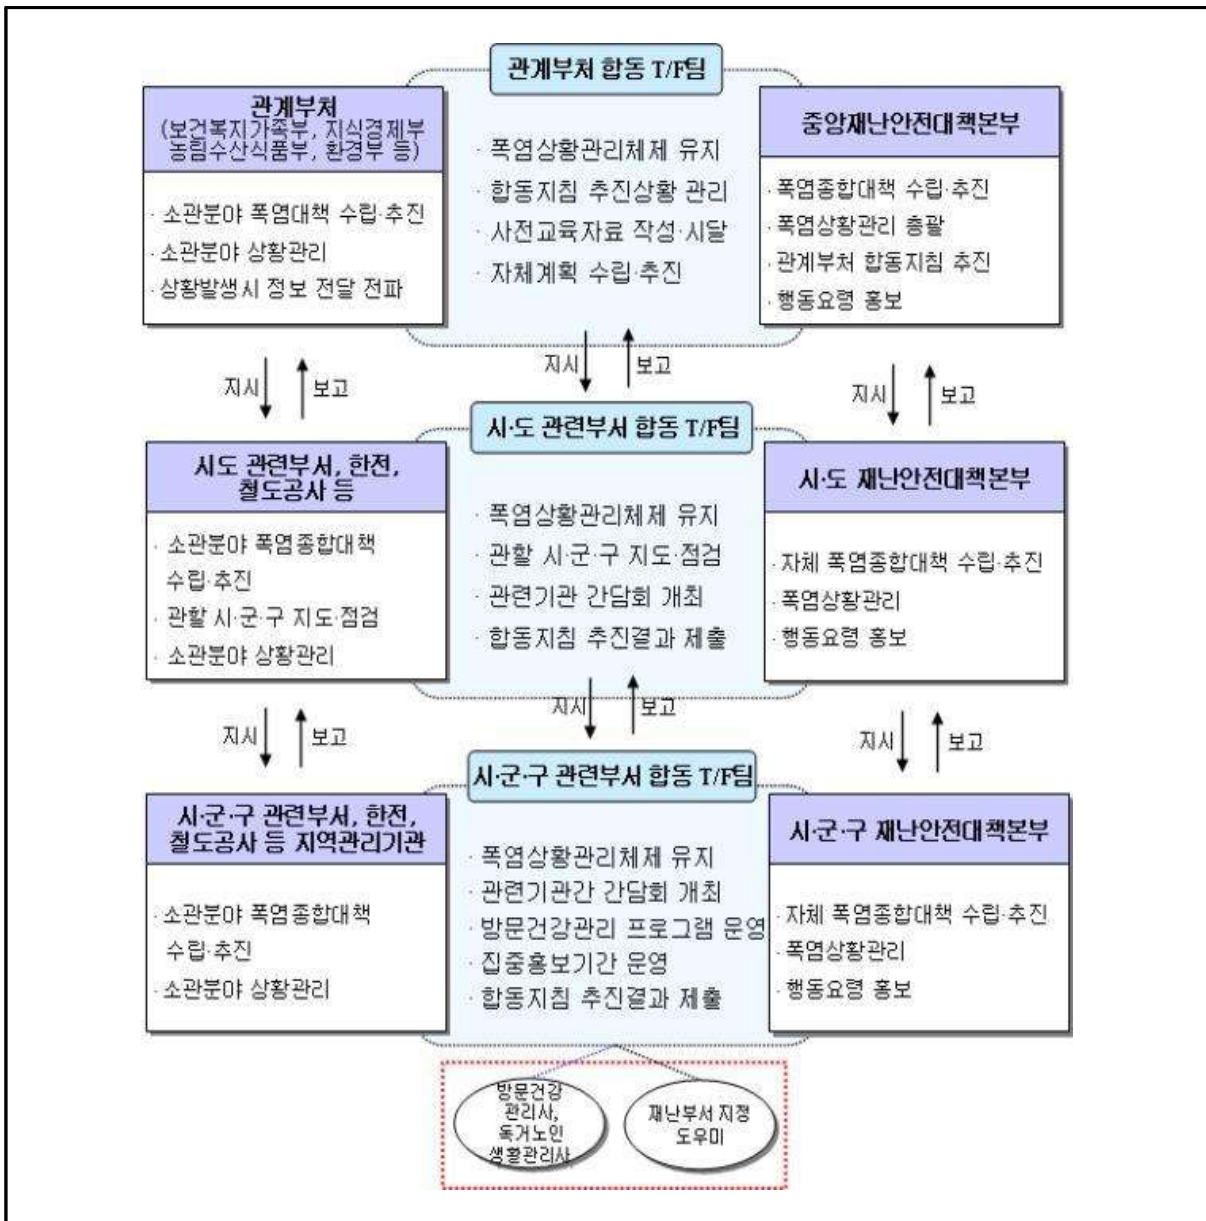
관계부처 합동 T/F팀

관계부처
(보건복지가족부, 지식경제부
농림수산식품부, 환경부 등)

· 소관분야 폭염대책 수립·추진
· 소관분야 상황관리
· 상황발생시 정보 전달 전파

· 폭염상황관리체제 유지
· 합동지침 추진상황 관리
· 사전교육자료 작성·시달
· 자체계획 수립·추진

중앙재난안전대책본부

· 폭염종합대책 수립·추진
· 폭염상황관리 총괄
· 관계부처 합동지침 추진
· 행동요령 홍보

지시 보고

지시 보고

지시 보고

시·도 관련부서 합동 T/F팀

시도 관련부서, 한전, 철도공사 등

· 소관분야 폭염종합대책 수립·추진
· 관할 시·군·구 지도·점검
· 소관분야 상황관리

· 폭염상황관리체제 유지
· 관할 시·군·구 지도·점검
· 관련기관 간담회 개최
· 합동지침 추진결과 제출

시·도 재난안전대책본부

· 자체 폭염종합대책 수립·추진
· 폭염상황관리
· 행동요령 홍보

지시 보고

지시 보고

지시 보고

시·군·구 관련부서 합동 T/F팀

시·군·구 관련부서, 한전, 철도공사 등 지역관리기관

· 소관분야 폭염종합대책 수립·추진
· 소관분야 상황관리

· 폭염상황관리체제 유지
· 관련기관간 간담회 개최
· 방문건강관리 프로그램 운영
· 집중홍보기간 운영
· 합동지침 추진결과 제출

시·군·구 재난안전대책본부

· 자체 폭염종합대책 수립·추진
· 폭염상황관리
· 행동요령 홍보

방문건강관리사, 독거노인 생활관리사

재난부서 지정 도우미